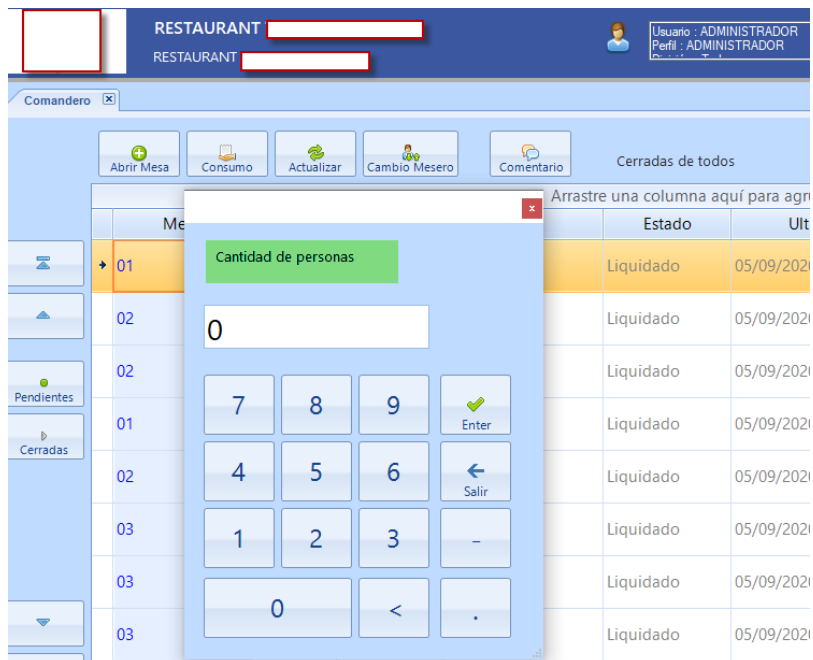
RESTAURANT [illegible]
RESTAURANT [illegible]

Usuario : ADMINISTRADOR
Perfil : ADMINISTRADOR

Comandero

Abrir Mesa
Consumo
Actualizar
Cambio Mesero
Comentario
Cerradas de todos

Arrastre una columna aquí para agr

| Me | Estado | Ult |
|---|---|---|
| 01 | Liquidado | 05/09/202 |
| 02 | Liquidado | 05/09/202 |
| 02 | Liquidado | 05/09/202 |
| 01 | Liquidado | 05/09/202 |
| 02 | Liquidado | 05/09/202 |
| 03 | Liquidado | 05/09/202 |
| 03 | Liquidado | 05/09/202 |
| 03 | Liquidado | 05/09/202 |

Pendientes
Cerradas

Cantidad de personas

0

7
8
9
Enter
4
5
6
Salir
1
2
3
-
0
<
.